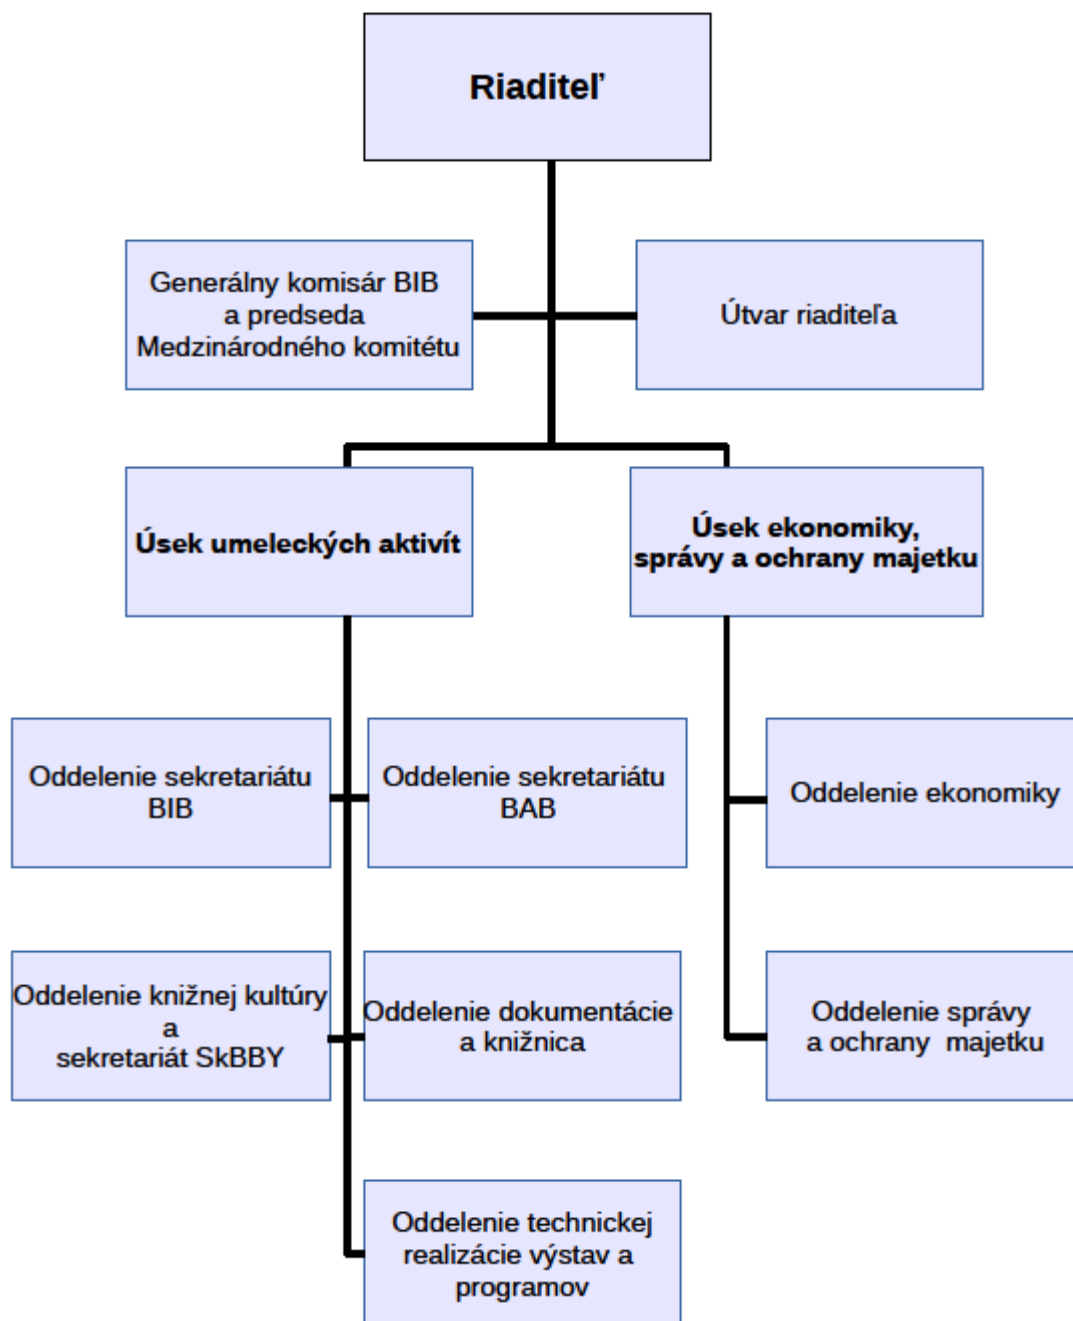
Riaditeľ

Generálny komisár BIB a predseda Medzinárodného komitétu

Útvar riaditeľa

Úsek umeleckých aktivít

Úsek ekonomiky, správy a ochrany majetku

Oddelenie sekretariátu BIB

Oddelenie sekretariátu BAB

Oddelenie ekonomiky

Oddelenie knižnej kultúry a sekretariát SkBBY

Oddelenie dokumentácie a knižnica

Oddelenie správy a ochrany majetku

Oddelenie technickej realizácie výstav a programov